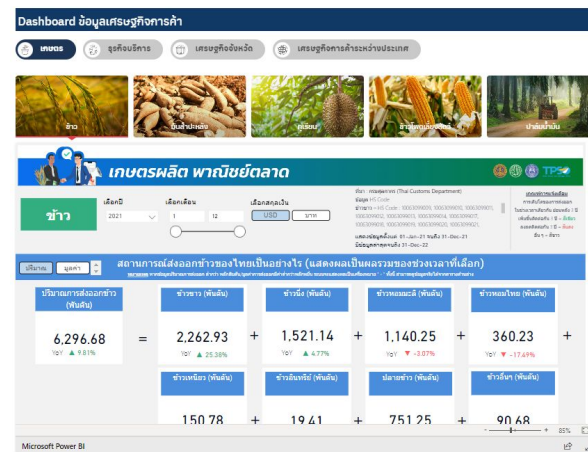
Dashboard ข้อมูลเศรษฐกิจการค้า

เกษตร
ธุรกิจบริการ
เศรษฐกิจจังหวัด
เศรษฐกิจการค้าระหว่างประเทศ

ข้าว
มันสำปะหลัง
ทุเรียน
ข้าวโพดเลี้ยงสัตว์
ปาล์มน้ำมัน

เกษตรผลิต พาณิชย์ตลาด

TPSO

ข้าว

เลือกปี
2021

เลือกเดือน
1
12

เลือกสกุลเงิน
USD
บาท

ที่มา : กรมศุลกากร (Thai Customs Department)
ข้อมูล HS Code
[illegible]
แสดงข้อมูลวันที่ 01-Jan-21 ถึงวันที่ 31-Dec-21
ข้อมูลอัพเดทถึง 31-Dec-22

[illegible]

ปริมาณ
มูลค่า

สถานการณ์ส่งออกข้าวของไทยเป็นอย่างไร (แสดงผลเป็นผลรวมของช่วงเวลาที่เลือก)

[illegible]

ปริมาณการส่งออกข้าว (พันตัน)
6,296.68
YoY ▲ 9.81%

=

ข้าวขาว (พันตัน)
2,262.93
YoY ▲ 25.38%

+

ข้าวนึ่ง (พันตัน)
1,521.14
YoY ▲ 4.77%

+

ข้าวหอมปทุมธานี (พันตัน)
1,140.25
YoY ▼ -3.07%

+

ข้าวหอมไทย (พันตัน)
360.23
YoY ▼ -17.49%

+

ข้าวเหนียว (พันตัน)
150.78

+

ข้าวอินทรีย์ (พันตัน)
19.41

+

ปลายข้าว (พันตัน)
751.25

+

ข้าวอื่นๆ (พันตัน)
90.68

85%

Microsoft Power BI